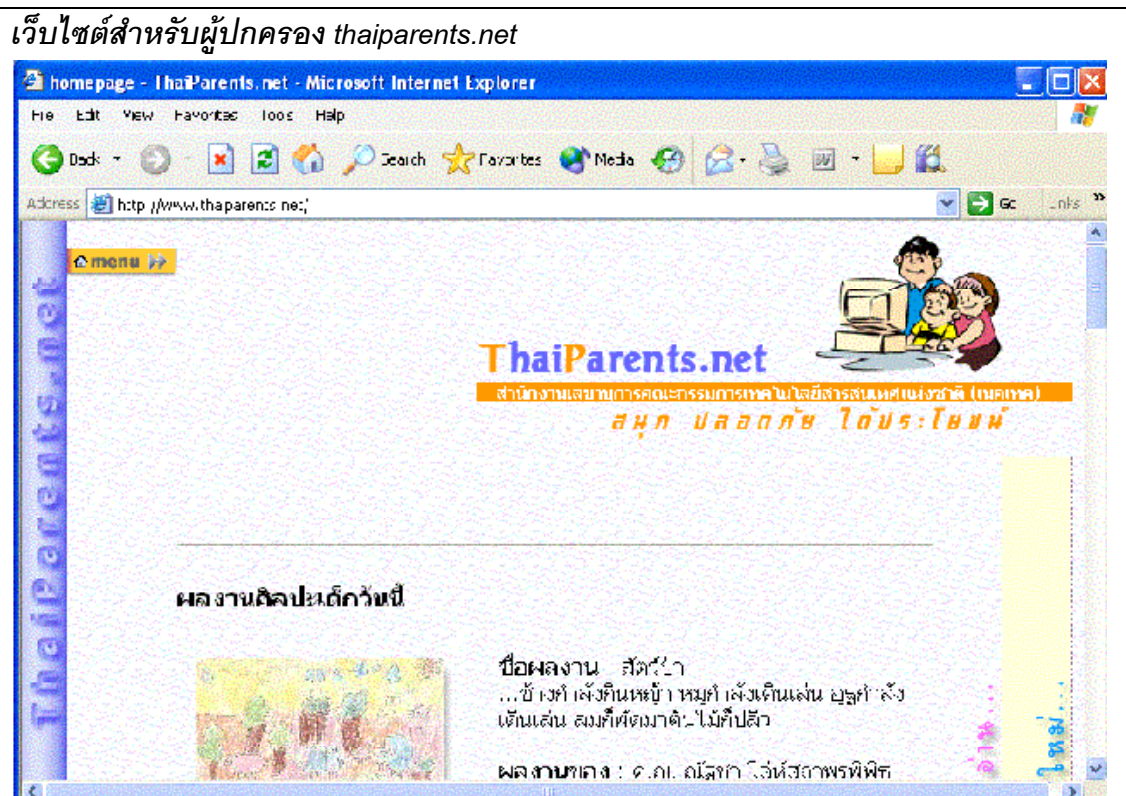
เว็บไซต์สำหรับผู้ปกครอง thaiparents.net

homepage - ThaiParents.net - Microsoft Internet Explorer

File Edit View Favorites Tools Help

Back Search Favorites Media

Address http://www.thaiparents.net/ Go Links

ThaiParents.net

menu

ThaiParents.net

สำนักงานเลขานุการคณะกรรมการเทคโนโลยีสารสนเทศแห่งชาติ (เนคเทค)

สนุก ปลอดภัย ได้ประโยชน์

ผลงานศิลปะเด็กวันนี้

ชื่อผลงาน สัตว์ป่า
...ช้างกำลังกินหญ้า หมูกำลังเดินเล่น งูกำลังเดินเล่น ลมก็พัดมาต้นไม้ก็ปลิว

ผลงานของ : ด.ญ. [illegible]

ใหม่...